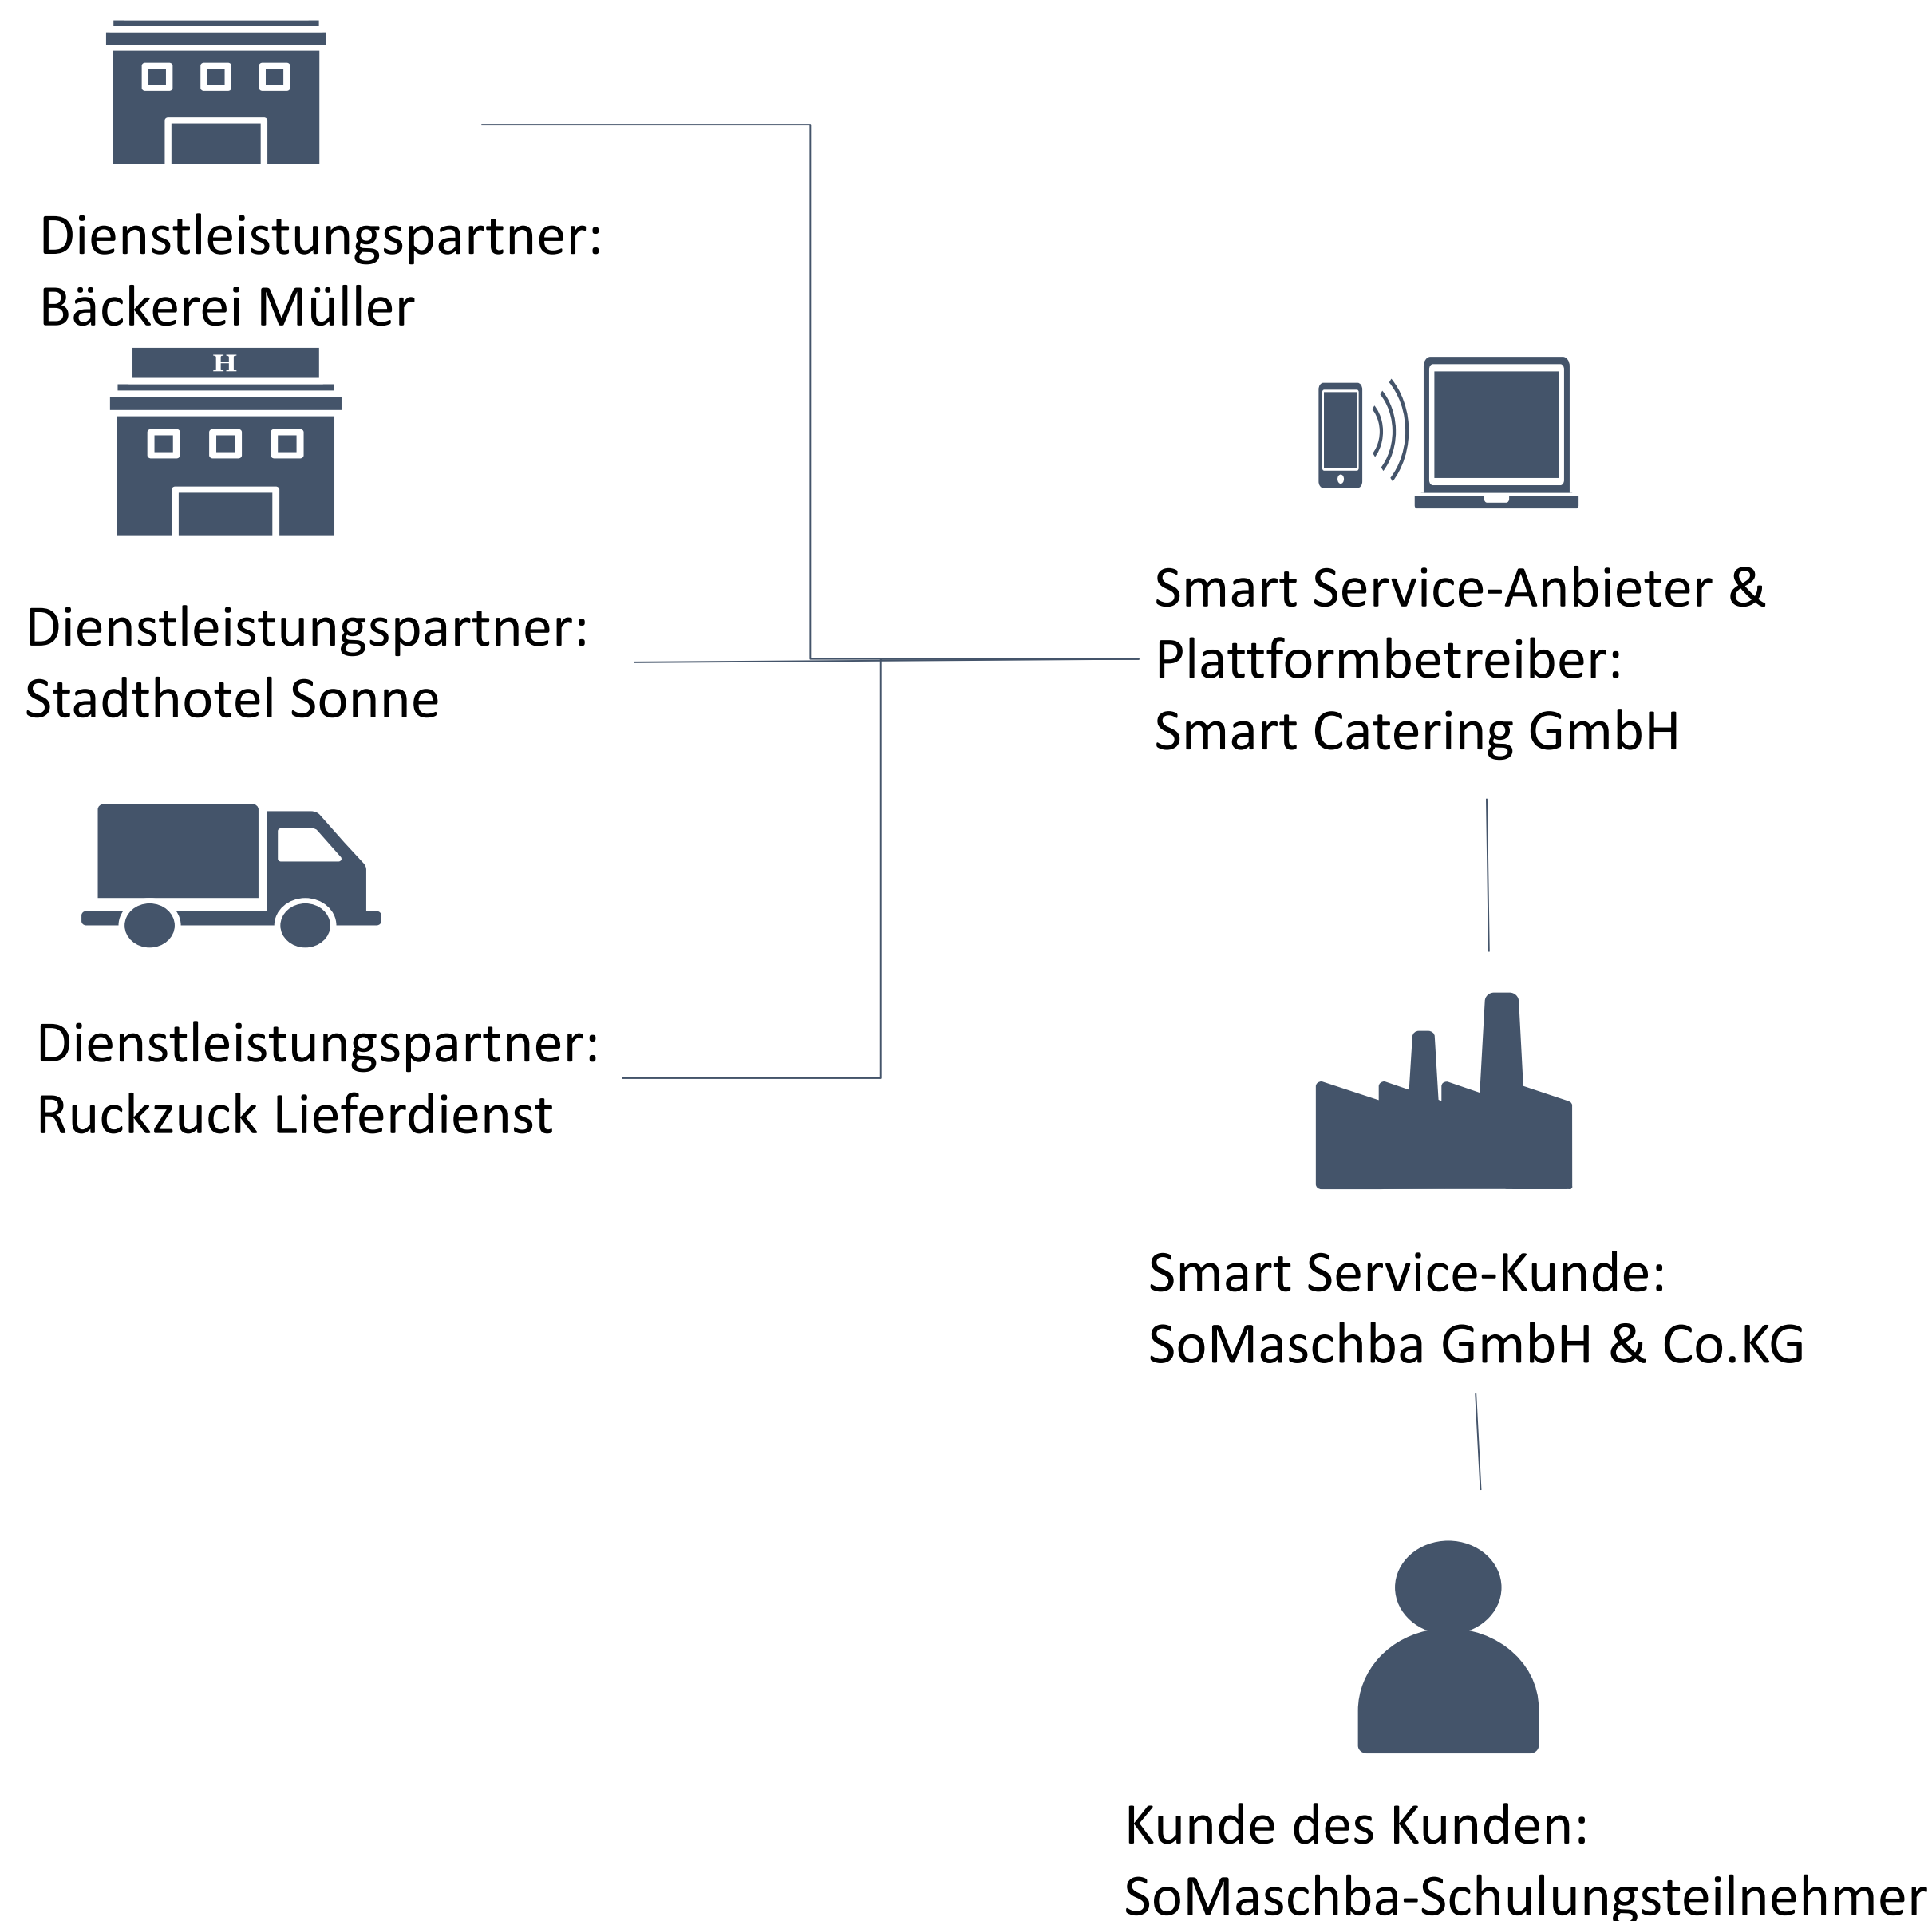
Dienstleistungspartner:
Bäckerei Müller

H

Dienstleistungspartner:
Stadthotel Sonne

Dienstleistungspartner:
Ruckzuck Lieferdienst

Smart Service-Anbieter & Plattformbetreiber:
Smart Catering GmbH

Smart Service-Kunde:
SoMaschba GmbH & Co.KG

Kunde des Kunden:
SoMaschba-Schulungsteilnehmer